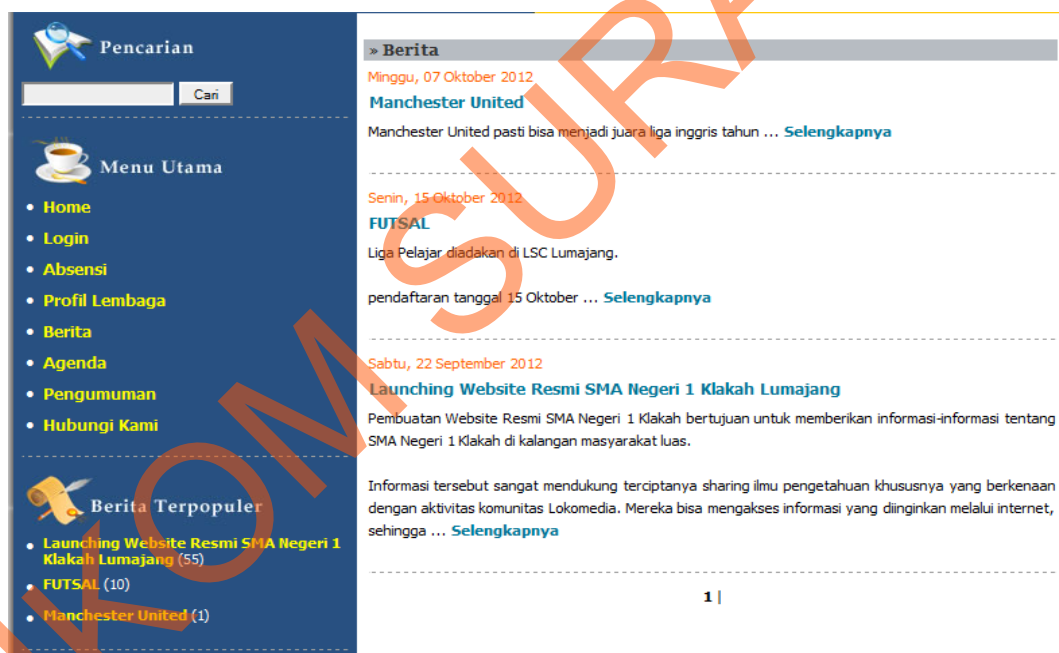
Pencarian

Cari

Menu Utama

- Home
- Login
- Absensi
- Profil Lembaga
- Berita
- Agenda
- Pengumuman
- Hubungi Kami

Berita Terpopuler

- Launching Website Resmi SMA Negeri 1 Klakah Lumajang (55)
- FUTSAL (10)
- Manchester United (1)

» Berita

Minggu, 07 Oktober 2012
Manchester United
Manchester United pasti bisa menjadi juara liga inggris tahun ... Selengkapnya

Senin, 15 Oktober 2012
FUTSAL
Liga Pelajar diadakan di LSC Lumajang.

pendaftaran tanggal 15 Oktober ... Selengkapnya

Sabtu, 22 September 2012
Launching Website Resmi SMA Negeri 1 Klakah Lumajang
Pembuatan Website Resmi SMA Negeri 1 Klakah bertujuan untuk memberikan informasi-informasi tentang SMA Negeri 1 Klakah di kalangan masyarakat luas.

Informasi tersebut sangat mendukung terciptanya sharing ilmu pengetahuan khususnya yang berkenaan dengan aktivitas komunitas Lokomedia. Mereka bisa mengakses informasi yang diinginkan melalui internet, sehingga ... Selengkapnya

1 |

KOM SURA